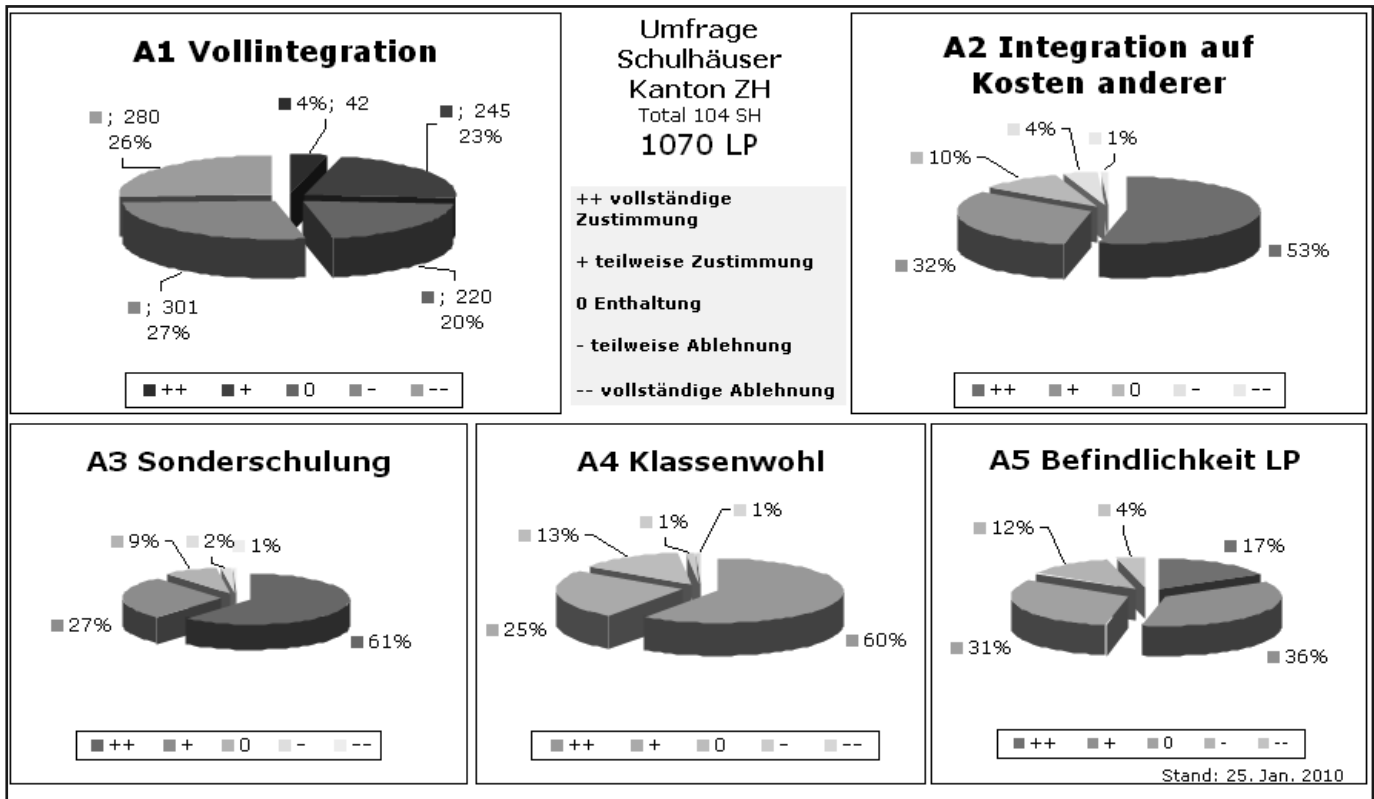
A1 Vollintegration

; 280
26%

4%; 42

; 245
23%

; 301
27%

; 220
20%

++ + 0 - --

Umfrage
Schulhäuser
Kanton ZH
Total 104 SH
1070 LP

++ vollständige Zustimmung

+ teilweise Zustimmung

0 Enthaltung

- teilweise Ablehnung

-- vollständige Ablehnung

A2 Integration auf Kosten anderer

4%
1%
10%
32%
53%

++ + 0 - --

A3 Sonderschulung

9%
2%
1%
27%
61%

++ + 0 - --

A4 Klassenwohl

13%
1%
1%
25%
60%

++ + 0 - --

A5 Befindlichkeit LP

12%
4%
17%
31%
36%

++ + 0 - --

Stand: 25. Jan. 2010